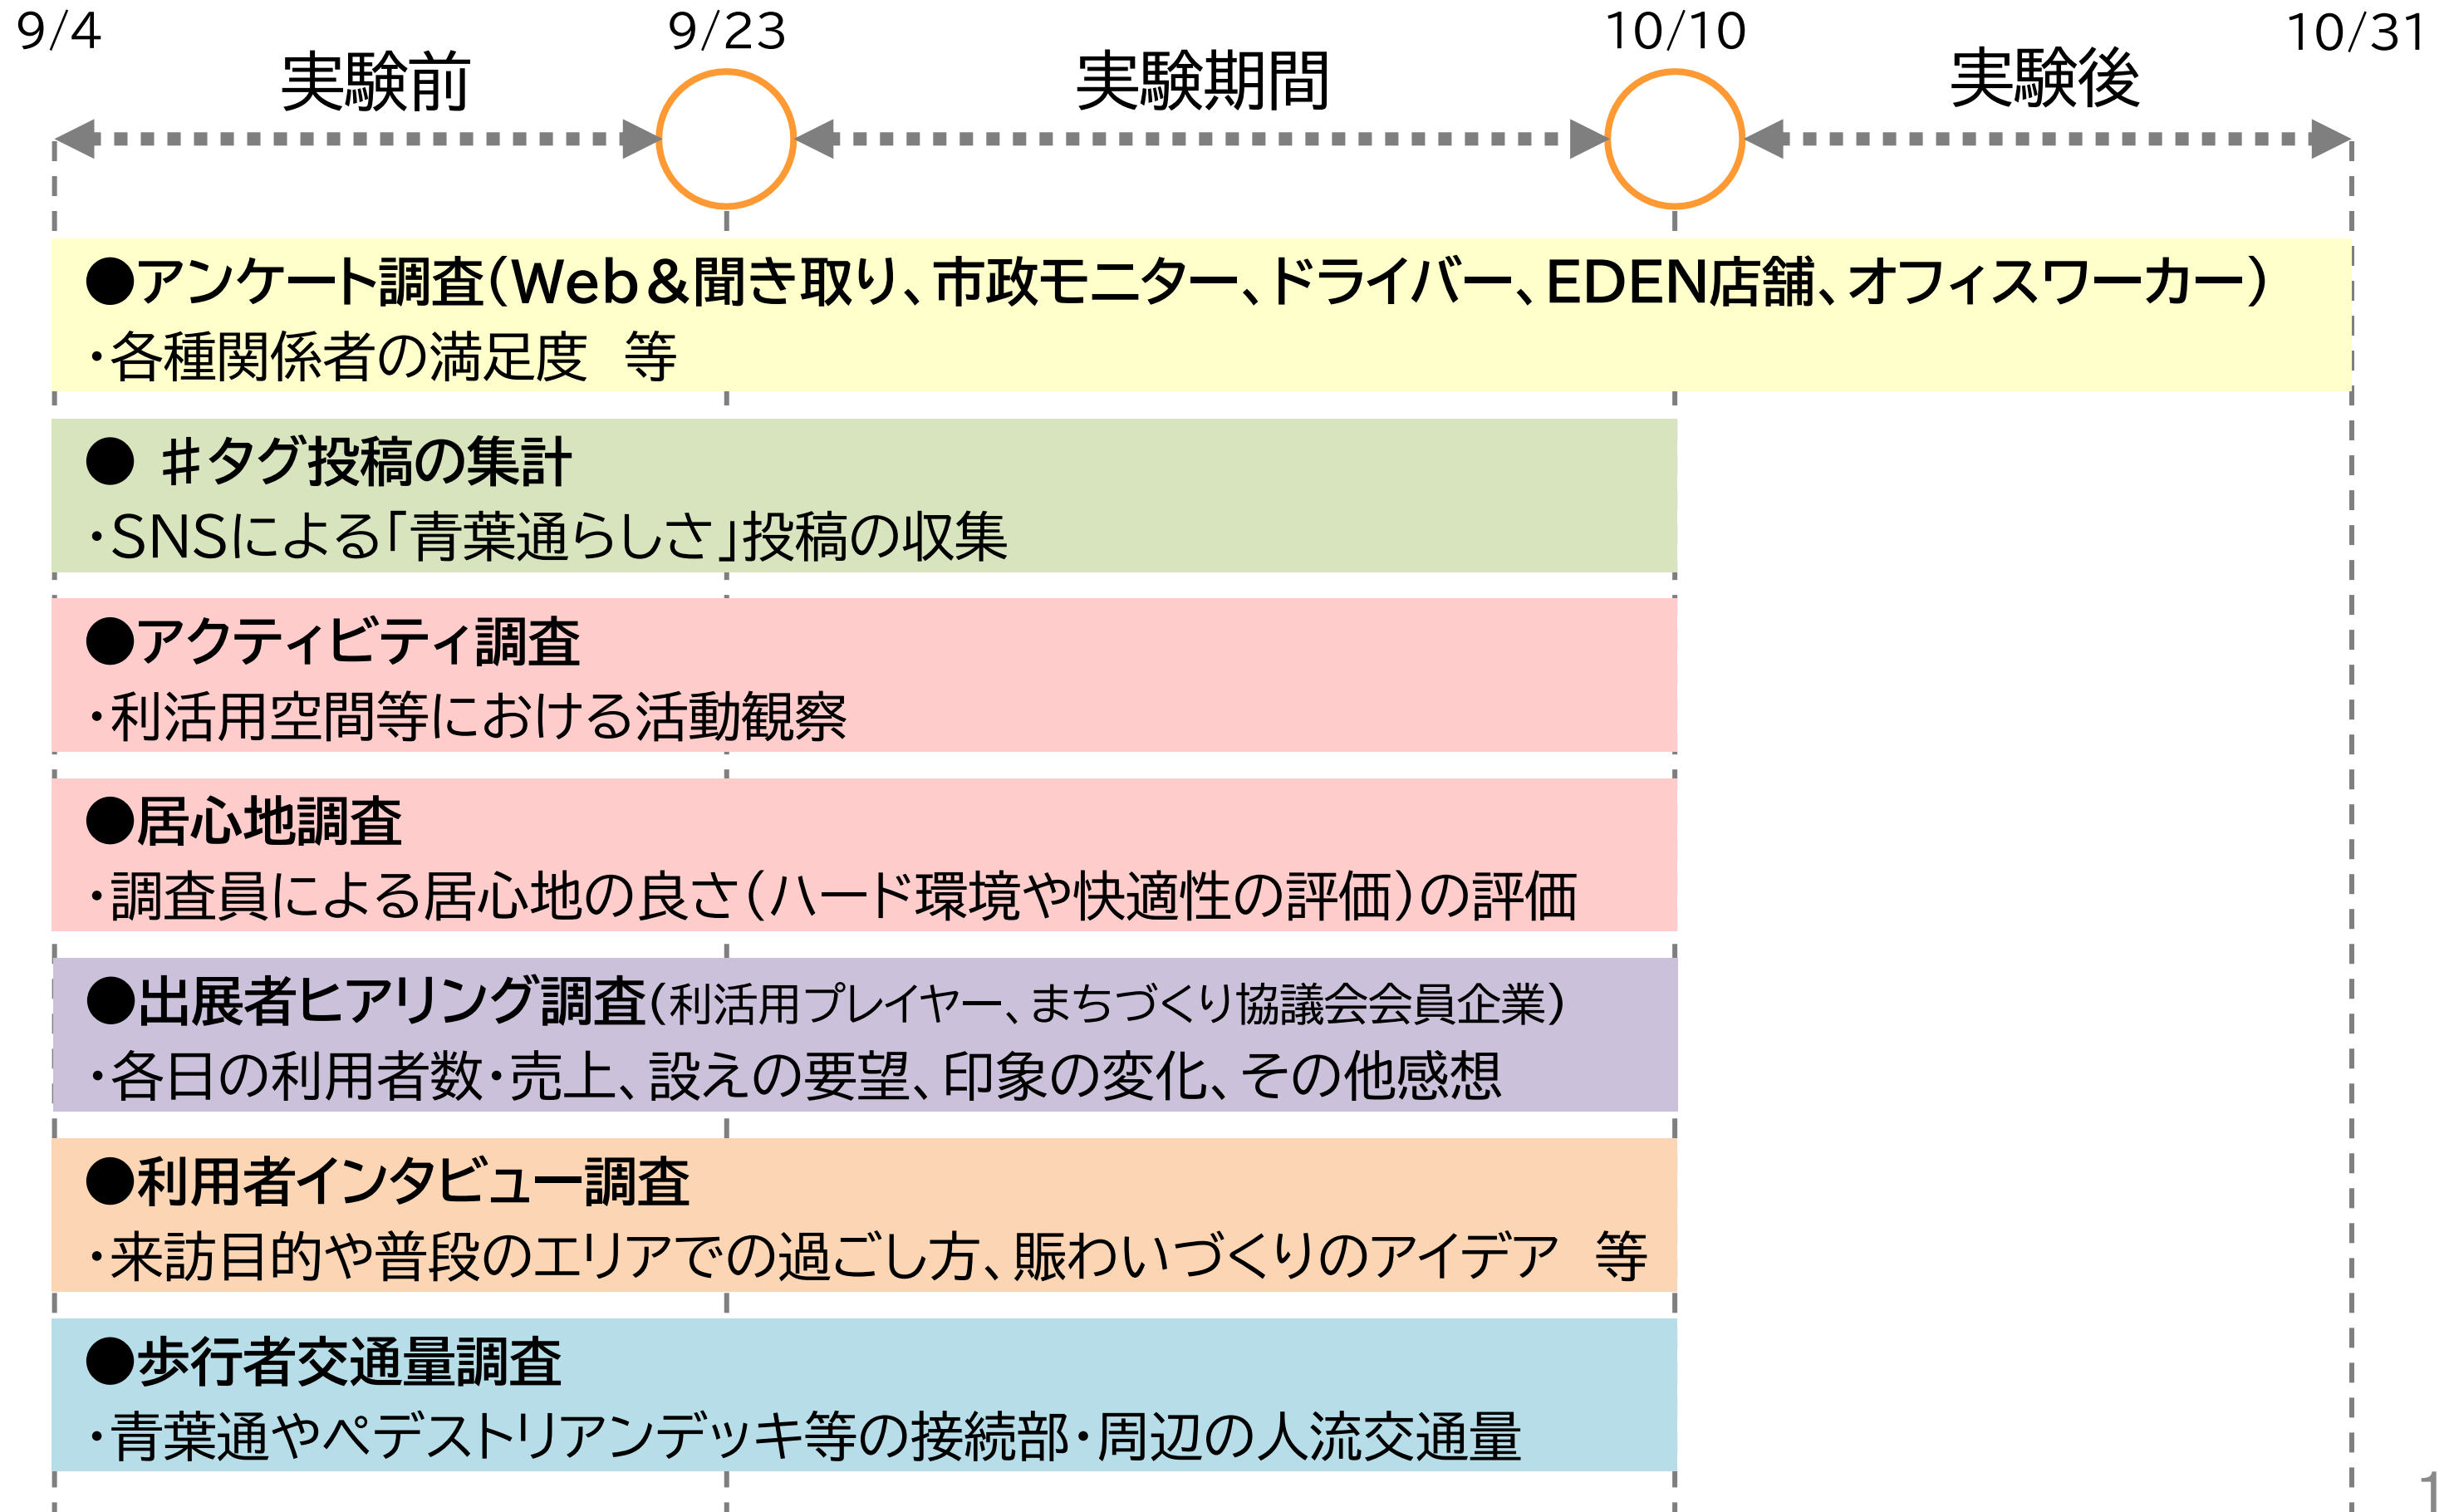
9/4
実験前
9/23
実験期間
10/10
実験後
10/31

●アンケート調査(Web＆聞き取り、市政モニター、ドライバー、EDEN店舗、オフィスワーカー)
・各種関係者の満足度　等

●　＃タグ投稿の集計
・SNSによる「青葉通らしさ」投稿の収集

●アクティビティ調査
・利活用空間等における活動観察

●居心地調査
・調査員による居心地の良さ(ハード環境や快適性の評価)の評価

●出展者ヒアリング調査(利活用プレイヤー、まちづくり協議会会員企業)
・各日の利用者数・売上、設えの要望、印象の変化、その他感想

●利用者インタビュー調査
・来訪目的や普段のエリアでの過ごし方、賑わいづくりのアイデア　等

●歩行者交通量調査
・青葉通やペデストリアンデッキ等の接続部・周辺の人流交通量

1